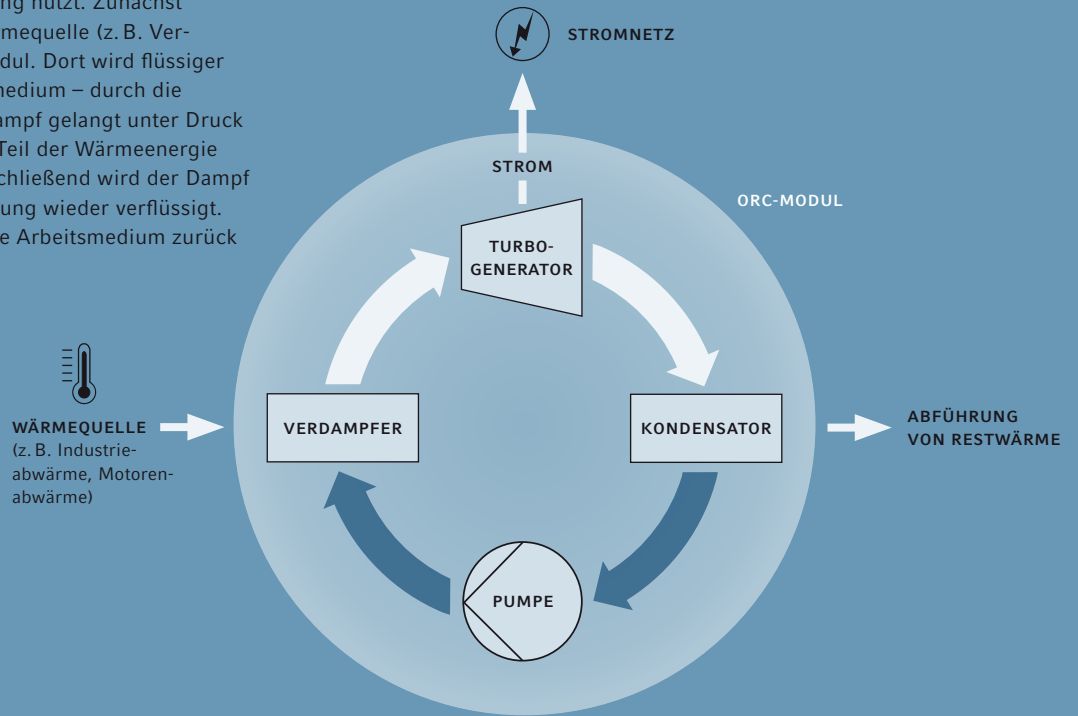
ng nutzt. Zunächst mequelle (z. B. Verdul. Dort wird flüssiger medium – durch die ampf gelangt unter Druck Teil der Wärmeenergie chließend wird der Dampf ung wieder verflüssigt. e Arbeitsmedium zurück

STROMNETZ

STROM

ORC-MODUL

TURBO-GENERATOR

WÄRMEQUELLE
(z. B. Industrieabwärme, Motorenabwärme)

VERDAMPFER

KONDENSATOR

ABFÜHRUNG VON RESTWÄRME

PUMPE